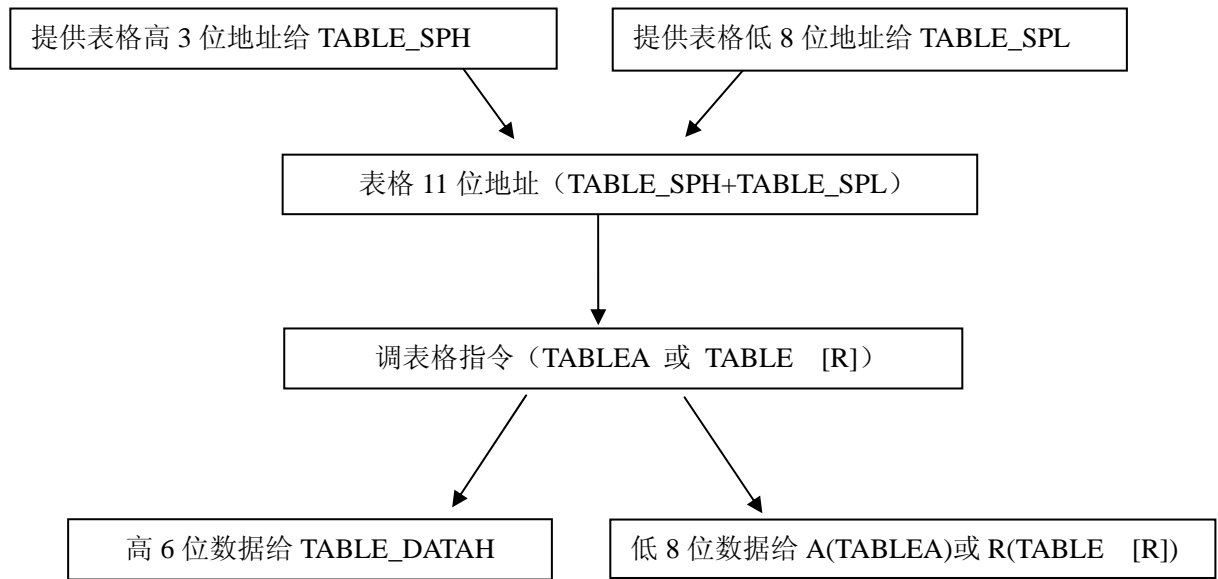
提供表格高 3 位地址给 TABLE_SPH

提供表格低 8 位地址给 TABLE_SPL

表格 11 位地址（TABLE_SPH+TABLE_SPL）

调表格指令（TABLEA 或 TABLE [R]）

高 6 位数据给 TABLE_DATAH

低 8 位数据给 A(TABLEA)或 R(TABLE [R])